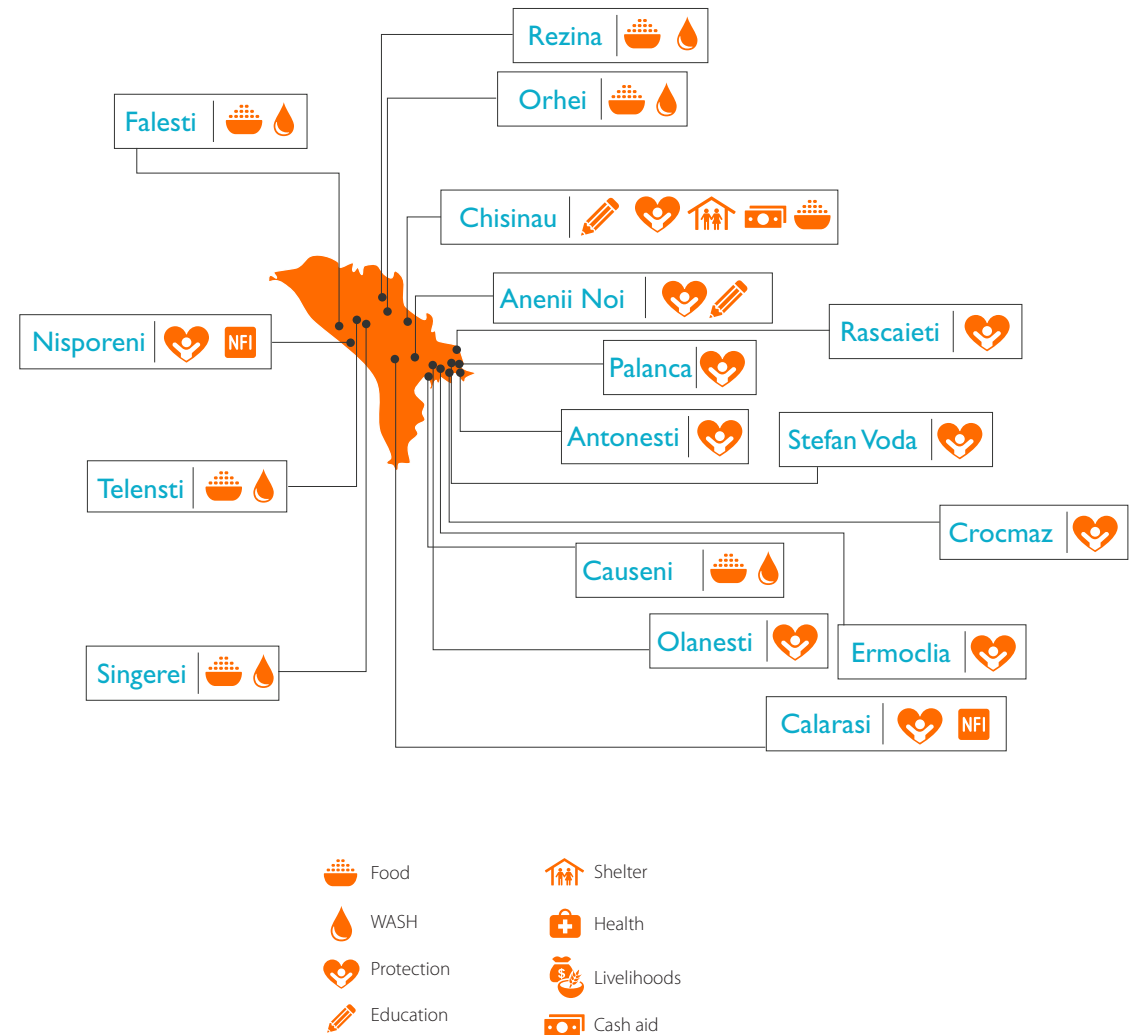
Rezina

Orhei

Falesti

Chisinau

Anenii Noi

Nisporeni NFI

Rascaieti

Palanca

Antonesti

Stefan Voda

Telensti

Crocmaz

Causeni

Olanesti

Ermoclia

Singerei

Calarasi NFI

Food

WASH

Protection

Education

Shelter

Health

Livelihoods

Cash aid